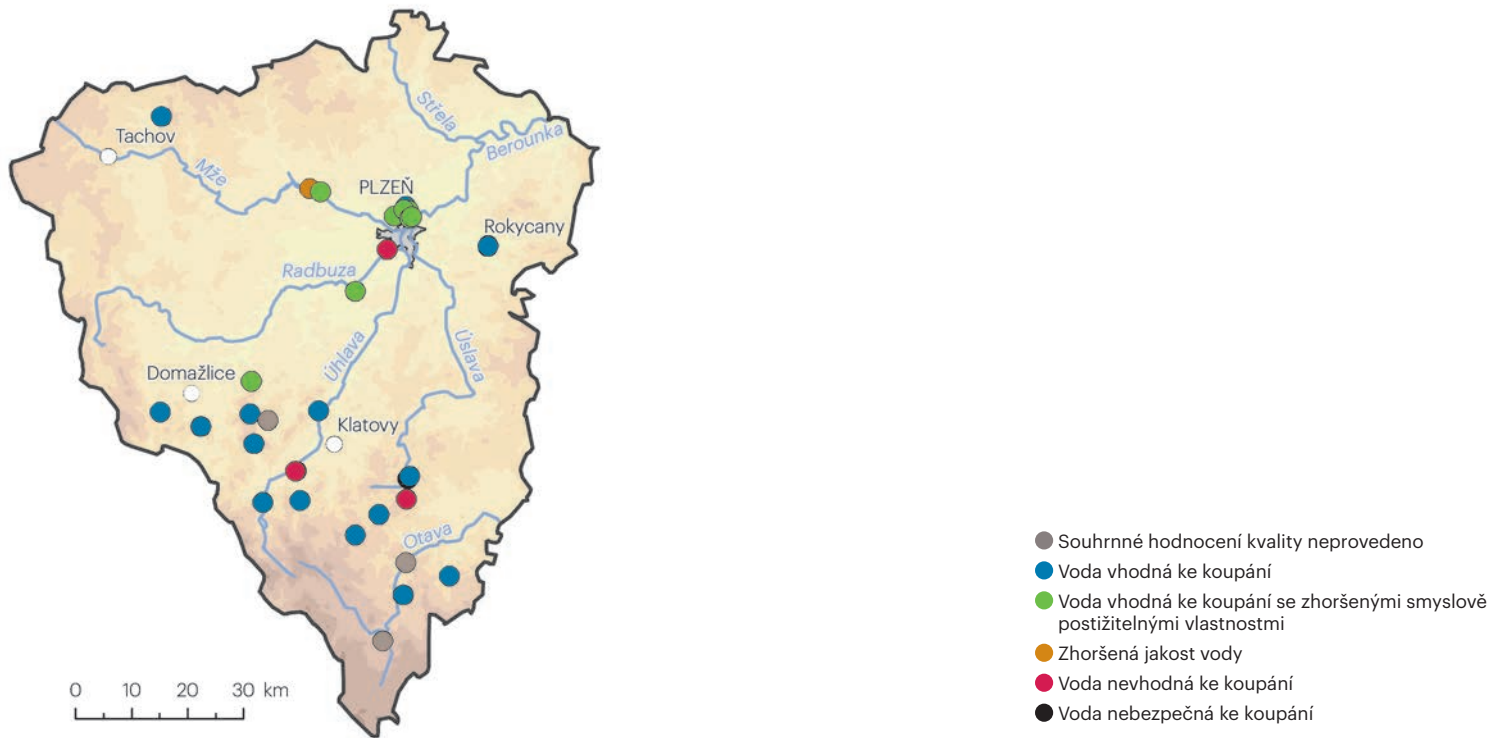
Střela
Berounka
Tachov
Mže
PLZEŇ
Rokycany
Radbuza
Úslava
Úhlava
Domažlice
Klatovy
Otava

0 10 20 30 km

Souhrnné hodnocení kvality neprovedeno
Voda vhodná ke koupání
Voda vhodná ke koupání se zhoršenými smyslově postižitelnými vlastnostmi
Zhoršená jakost vody
Voda nevhodná ke koupání
Voda nebezpečná ke koupání